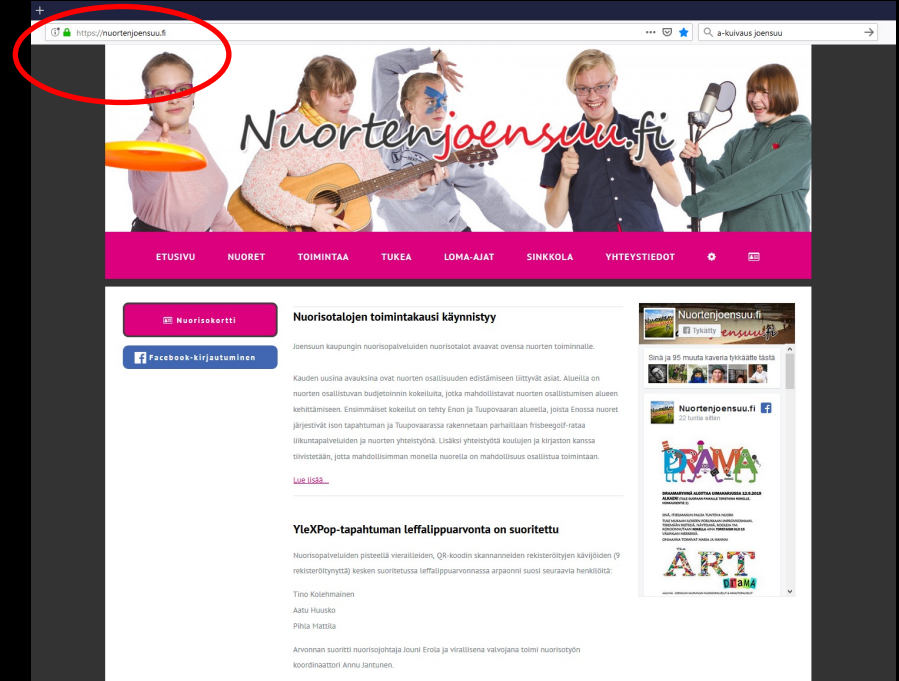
+

https://nuortenjoensuu.fi

a-kuivaus joensuu

Nuortenjoensuu.fi

ETUSIVU NUORET TOIMINTAA TUKEA LOMA-AJAT SINKKOLA YHTEYSTIEDOT

Nuorisokortti

Facebook-kirjautuminen

Nuorisotalojen toimintakausi käynnistyy

Joensuun kaupungin nuorisopalveluiden nuorisotalot avaavat ovensa nuorten toiminnalle.

Kauden uusina avauksina ovat nuorten osallisuuden edistämiseen liittyvät asiat. Alueilla on nuorten osallistuvan budjetoinnin kokeiluita, jotka mahdollistavat nuorten osallistumisen alueen kehittämiseen. Ensimmäiset kokeilut on tehty Enon ja Tuupovaaran alueella, joista Enossa nuoret järjestivät ison tapahtuman ja Tuupovaarassa rakennetaan parhaillaan frisbeegolf-rataa liikuntapalveluiden ja nuorten yhteistyönä. Lisäksi yhteistyötä koulujen ja kirjaston kanssa tiivistetään, jotta mahdollisimman monella nuorella on mahdollisuus osallistua toimintaan.

Lue lisää...

YleXPop-tapahtuman leffalippuarvonta on suoritettu

Nuorisopalveluiden pisteellä vierailleiden, QR-koodin skannanneiden rekisteröityjen kävijöiden (9 rekisteröitynyttä) kesken suoritetussa leffalippuarvonnassa arpaonni suosi seuraavia henkilöitä:

Tino Kolehmainen
Aatu Huusko
Pihla Mattila

Arvonnan suoritti nuorisojohtaja Jouni Eerola ja virallisena valvojana toimi nuorisotyön koordinaattori Annu Jantunen.

Nuortenjoensuu.fi
Tykkätty

Sinä ja 95 muuta kaveria tykkäätte tästä

Nuortenjoensuu.fi
22 tuntia sitten

DRAAMA

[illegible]

ART DRAAMA